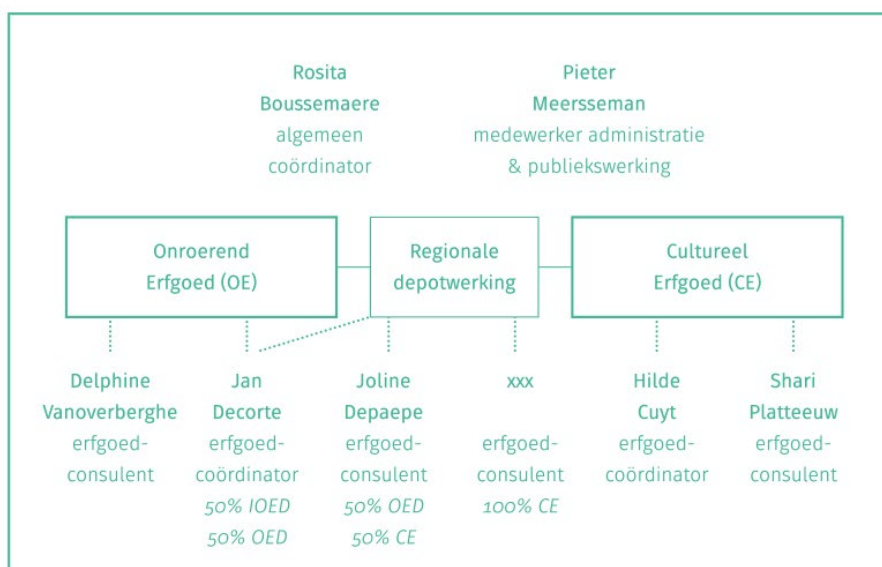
Rosita Boussemaere
algemeen coördinator

Pieter Meersseman
medewerker administratie & publiekswerking

Onroerend Erfgoed (OE)

Regionale depotwerking

Cultureel Erfgoed (CE)

Delphine Vanoverberghe
erfgoed-consulent

Jan Decorte
erfgoed-coördinator
50% IOED
50% OED

Joline Depaepe
erfgoed-consulent
50% OED
50% CE

xxx
erfgoed-consulent
100% CE

Hilde Cuyt
erfgoed-coördinator

Shari Platteeuw
erfgoed-consulent